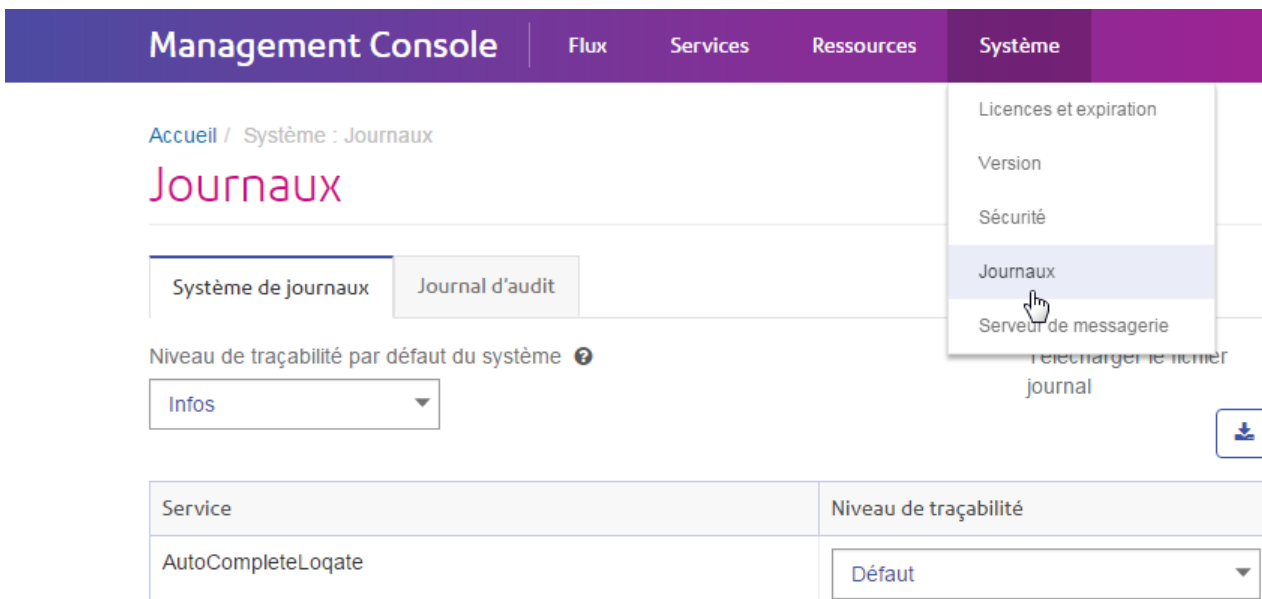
Management Console | Flux | Services | Ressources | Système

Licences et expiration
Version
Sécurité
Journaux
Serveur de messagerie

Accueil / Système : Journaux

Journaux

Système de journaux | Journal d'audit

Niveau de traçabilité par défaut du système

Infos

Télécharger le fichier journal

| Service | Niveau de traçabilité |
|---|---|
| AutoCompleteLoqate | Défaut |